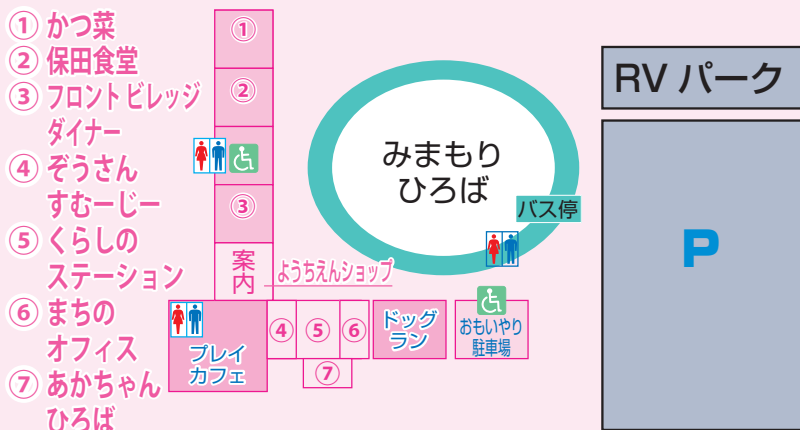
① かつ菜
② 保田食堂
③ フロントビレッジダイナー
④ ぞうさんすむーじー
⑤ くらしのステーション
⑥ まちのオフィス
⑦ あかちゃんひろば

①
②
③
案内
ようちえんショップ
プレイカフェ
④ ⑤ ⑥
⑦
ドッグラン
おもいやり駐車場
みまもりひろば
バス停
RV パーク
P